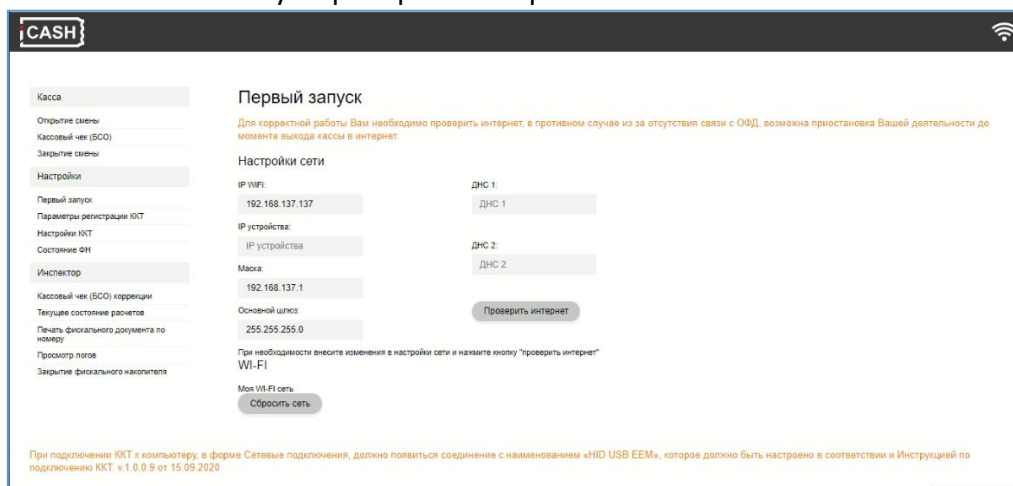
CASH

Касса
Открытие смены
Кассовый чек (БСО)
Закрытие смены
Настройки
Первый запуск
Параметры регистрации ККТ
Настройки ККТ
Состояние ФН
Инспектор
Кассовый чек (БСО) коррекции
Текущее состояние расчетов
Печать фискального документа по номеру
Просмотр логов
Закрытие фискального накопителя

Первый запуск

Для корректной работы Вам необходимо проверить интернет, в противном случае из за отсутствия связи с ОФД, возможна приостановка Вашей деятельности до момента выхода кассы в интернет.

Настройки сети

IP WIFI:
192.168.137.137
IP устройства:
IP устройства
Маска:
192.168.137.1
Основной шлюз:
255.255.255.0

ДНС 1:
ДНС 1
ДНС 2:
ДНС 2
Проверить интернет

При необходимости внесите изменения в настройки сети и нажмите кнопку "проверить интернет"

WI-FI
Моя WI-FI сеть
Сбросить сеть

При подключении ККТ к компьютеру, в форме Сетевые подключения, должно появиться соединение с наименованием «HID USB EEM», которое должно быть настроено в соответствии и Инструкцией по подключению ККТ. v.1.0.0.9 от 15.09.2020